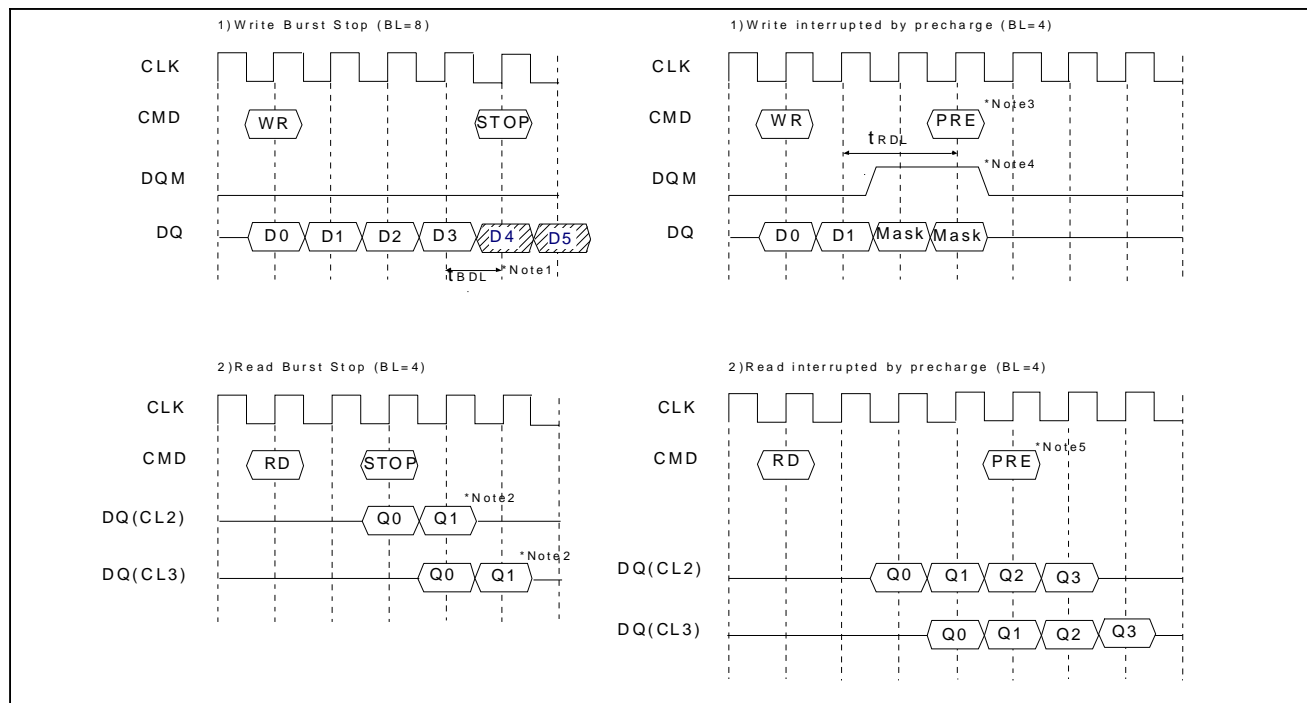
1) Write Burst Stop (BL=8)

CLK

CMD

WR

STOP

DQM

DQ

D0

D1

D2

D3

D4

D5

$t_{BDL}$

*Note1

1) Write interrupted by precharge (BL=4)

CLK

CMD

WR

PRE

*Note3

$t_{RDL}$

DQM

*Note4

DQ

D0

D1

Mask

Mask

2) Read Burst Stop (BL=4)

CLK

CMD

RD

STOP

DQ(CL2)

Q0

Q1

*Note2

DQ(CL3)

Q0

Q1

*Note2

2) Read interrupted by precharge (BL=4)

CLK

CMD

RD

PRE

*Note5

DQ(CL2)

Q0

Q1

Q2

Q3

DQ(CL3)

Q0

Q1

Q2

Q3